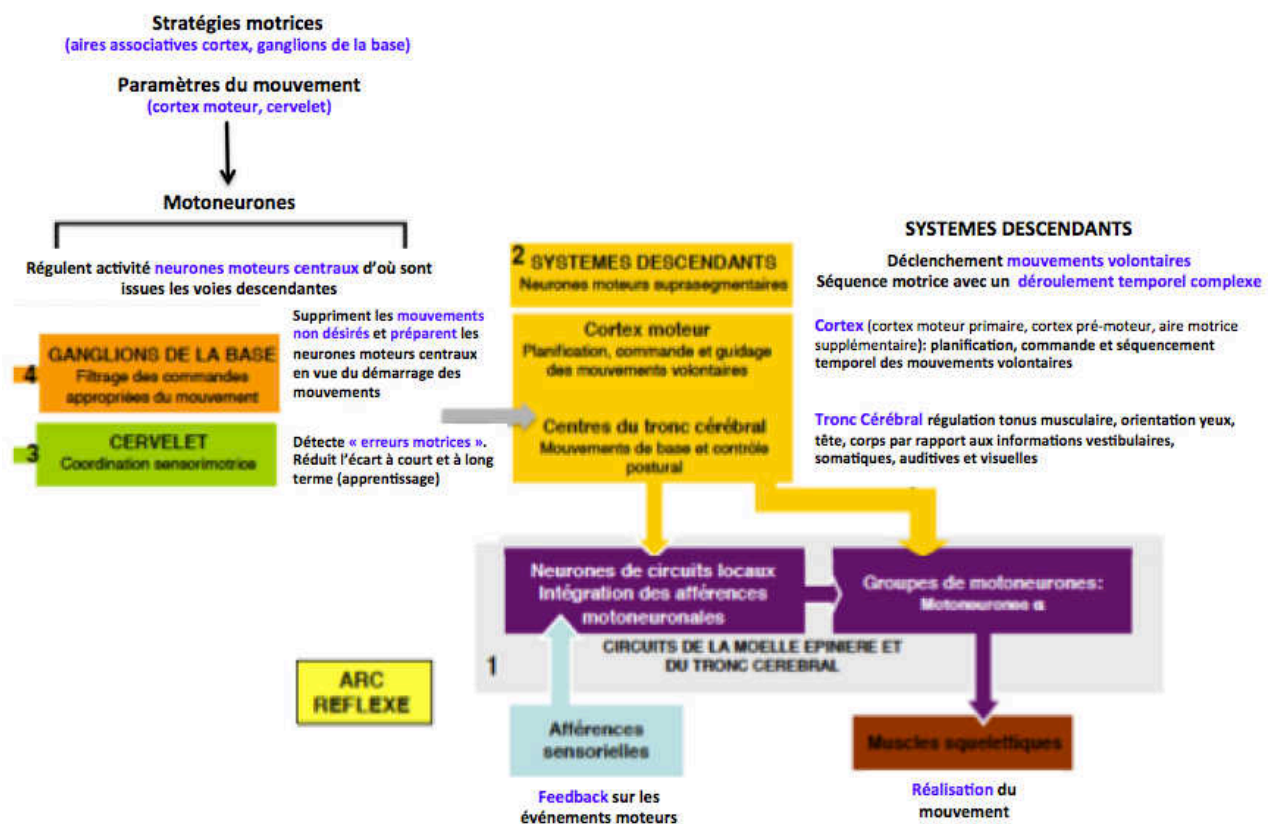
Stratégies motrices
(aires associatives cortex, ganglions de la base)

Paramètres du mouvement
(cortex moteur, cervelet)

Motoneurones

Régulent activité neurones moteurs centraux d'où sont issues les voies descendantes

4 GANGLIONS DE LA BASE
Filtrage des commandes appropriées du mouvement

Suppriment les mouvements non désirés et préparent les neurones moteurs centraux en vue du démarrage des mouvements

3 CERVELET
Coordination sensorimotrice

Détecte « erreurs motrices ». Réduit l'écart à court et à long terme (apprentissage)

2 SYSTEMES DESCENDANTS
Neurones moteurs suprasegmentaires

Cortex moteur
Planification, commande et guidage des mouvements volontaires

Centres du tronc cérébral
Mouvements de base et contrôle postural

SYSTEMES DESCENDANTS

Déclenchement mouvements volontaires
Séquence motrice avec un déroulement temporel complexe

Cortex (cortex moteur primaire, cortex pré-moteur, aire motrice supplémentaire): planification, commande et séquencement temporel des mouvements volontaires

Tronc Cérébral régulation tonus musculaire, orientation yeux, tête, corps par rapport aux informations vestibulaires, somatiques, auditives et visuelles

Neurones de circuits locaux
Intégration des afférences motoneuronales

Groupes de motoneurones:
Motoneurones α

1 CIRCUITS DE LA MOELLE EPINIERE ET DU TRONC CEREBRAL

ARC REFLEXE

Afférences sensorielles

Feedback sur les événements moteurs

Muscles squelettiques

Réalisation du mouvement